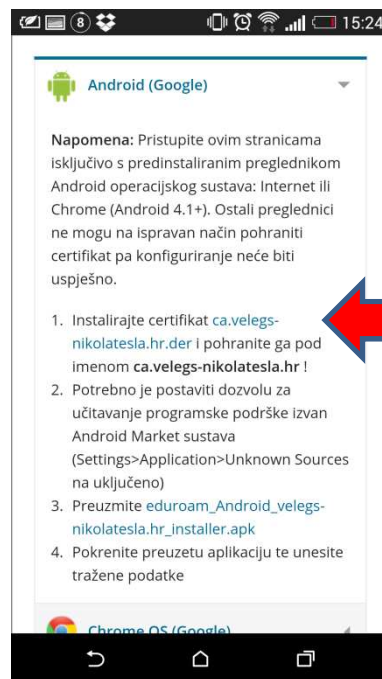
8 15:24

Android (Google)

Napomena: Pristupite ovim stranicama isključivo s predinstaliranim preglednikom Android operacijskog sustava: Internet ili Chrome (Android 4.1+). Ostali preglednici ne mogu na ispravan način pohraniti certifikat pa konfiguriranje neće biti uspješno.

1. Instalirajte certifikat ca.velegs-nikolatesla.hr.der i pohranite ga pod imenom ca.velegs-nikolatesla.hr !
2. Potrebno je postaviti dozvolu za učitavanje programske podrške izvan Android Market sustava (Settings>Application>Unknown Sources na uključeno)
3. Preuzmite eduroam_Android_velegs-nikolatesla.hr_installer.apk
4. Pokrenite preuzetu aplikaciju te unesite tražene podatke

Chrome OS (Google)